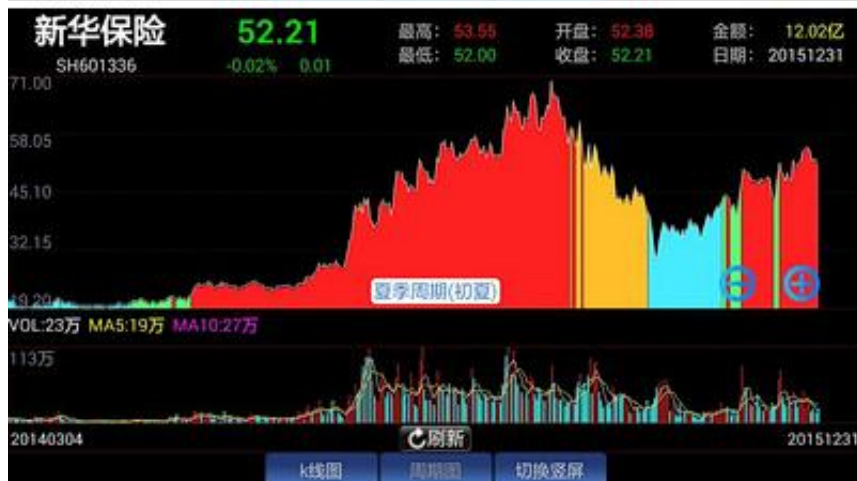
新华保险
SH601336
52.21
-0.02% 0.01
最高: 53.55
最低: 52.00
开盘: 52.38
收盘: 52.21
金额: 12.02亿
日期: 20151231

71.00
58.05
45.10
32.15
19.20
夏季周期(初夏)

VOL:23万 MA5:19万 MA10:27万
113万

20140304
刷新
20151231

k线图
周期图
切换竖屏